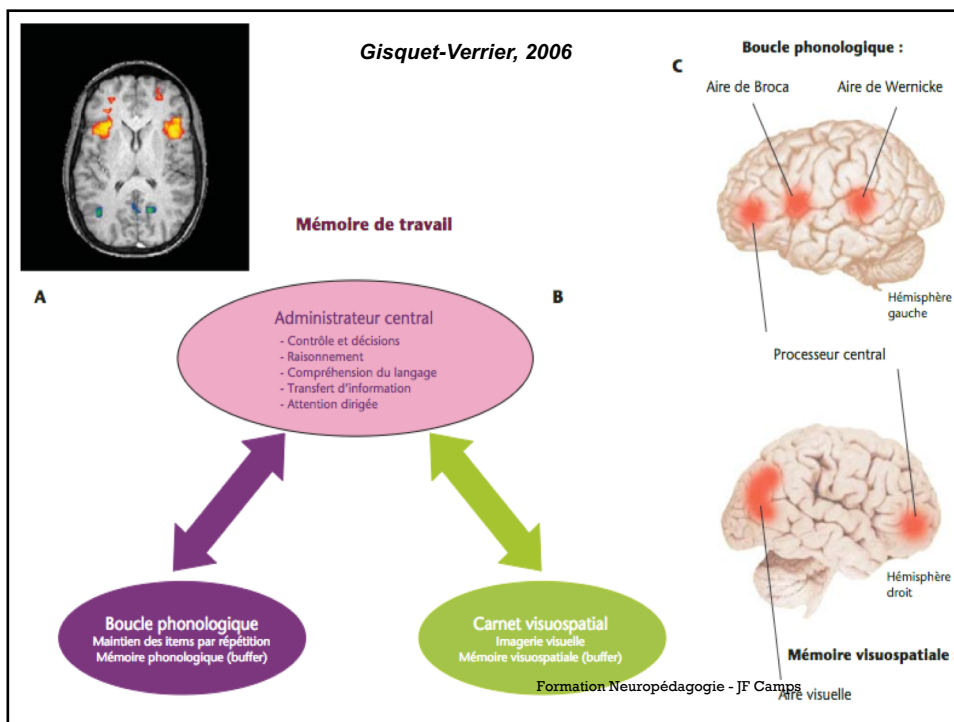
Gisquet-Verrier, 2006

Mémoire de travail

A

B

C

Administrateur central
- Contrôle et décisions
- Raisonnement
- Compréhension du langage
- Transfert d'information
- Attention dirigée

Boucle phonologique
Maintien des items par répétition
Mémoire phonologique (buffer)

Carnet visuospatial
Imagerie visuelle
Mémoire visuospatiale (buffer)

Boucle phonologique :

Aire de Broca

Aire de Wernicke

Hémisphère gauche

Processeur central

Hémisphère droit

Mémoire visuospatiale

Aire visuelle

Formation Neuropédagogie - JF Camps